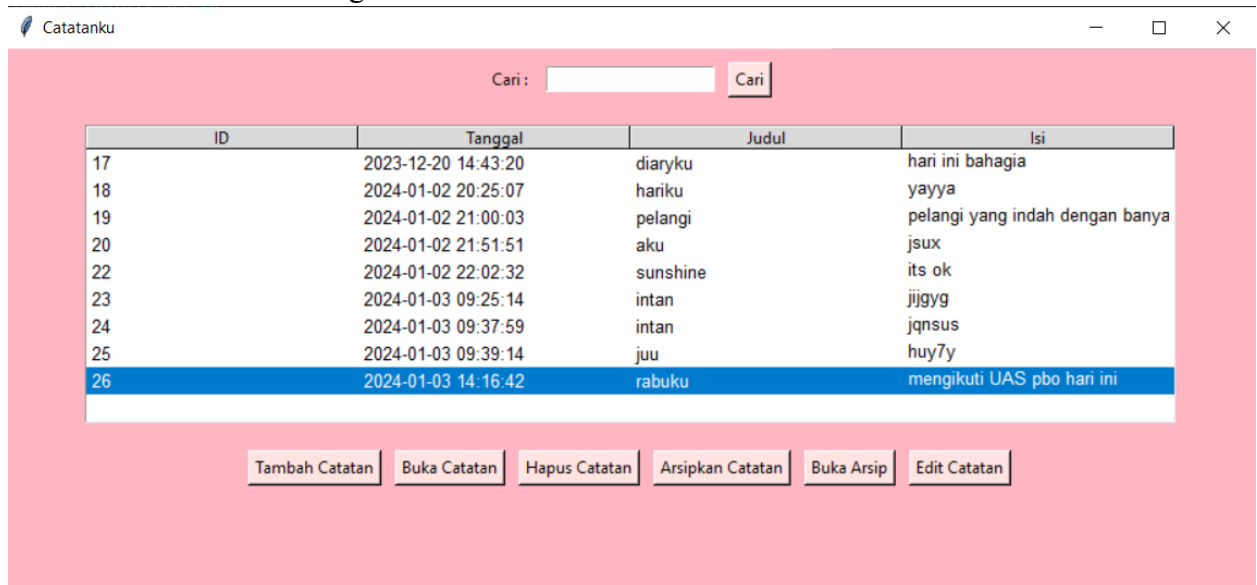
Catatanku

Cari : Cari

| ID | Tanggal | Judul | Isi |
|---|---|---|---|
| 17 | 2023-12-20 14:43:20 | diaryku | hari ini bahagia |
| 18 | 2024-01-02 20:25:07 | hariku | yayya |
| 19 | 2024-01-02 21:00:03 | pelangi | pelangi yang indah dengan banya |
| 20 | 2024-01-02 21:51:51 | aku | jsux |
| 22 | 2024-01-02 22:02:32 | sunshine | its ok |
| 23 | 2024-01-03 09:25:14 | intan | jijgyg |
| 24 | 2024-01-03 09:37:59 | intan | jqnsus |
| 25 | 2024-01-03 09:39:14 | juu | huy7y |
| 26 | 2024-01-03 14:16:42 | rabuku | mengikuti UAS pbo hari ini |

Tambah Catatan Buka Catatan Hapus Catatan Arsipkan Catatan Buka Arsip Edit Catatan